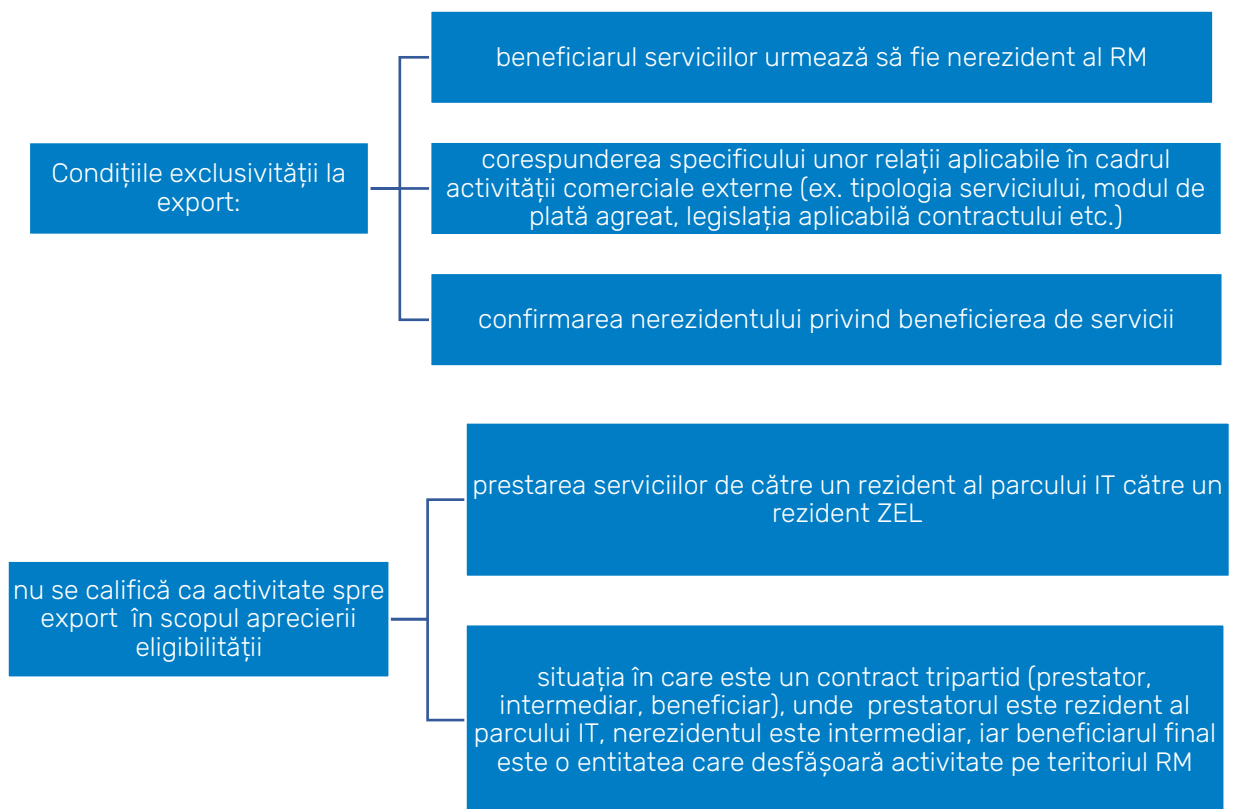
Condițiile exclusivității la export:

beneficiarul serviciilor urmează să fie nerezident al RM

corespunderea specificului unor relații aplicabile în cadrul activității comerciale externe (ex. tipologia serviciului, modul de plată agreat, legislația aplicabilă contractului etc.)

confirmarea nerezidentului privind beneficierea de servicii

nu se califică ca activitate spre export în scopul aprecierii eligibilității

prestarea serviciilor de către un rezident al parcului IT către un rezident ZEL

situația în care este un contract tripartid (prestator, intermediar, beneficiar), unde prestatorul este rezident al parcului IT, nerezidentul este intermediar, iar beneficiarul final este o entitatea care desfășoară activitate pe teritoriul RM